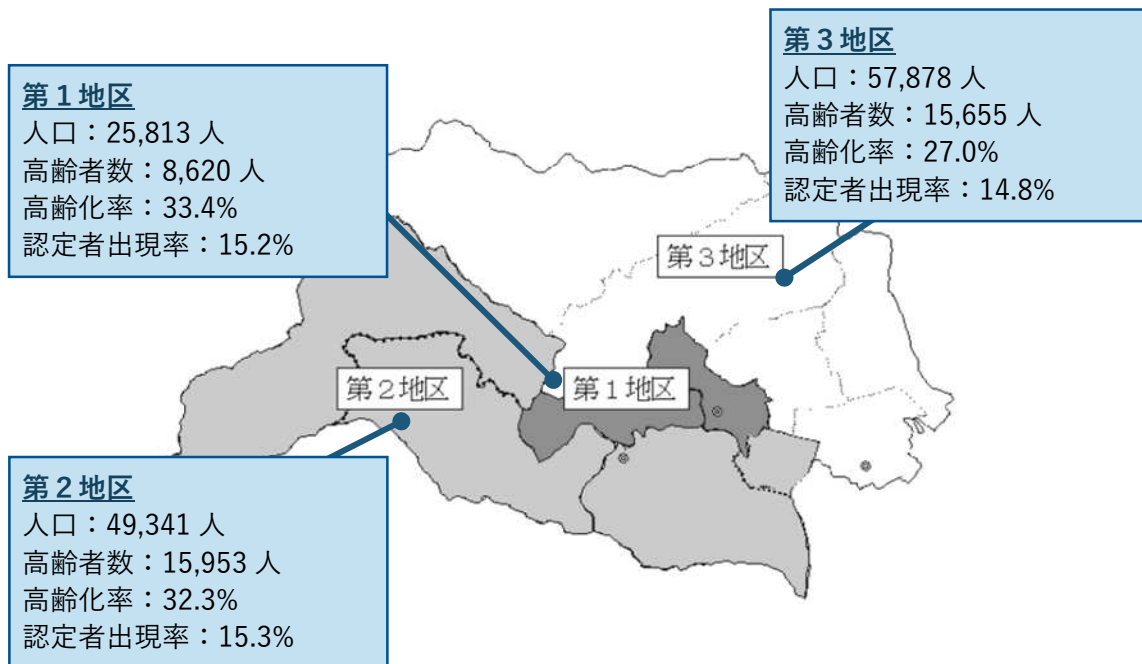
第１地区
人口：25,813 人
高齢者数：8,620 人
高齢化率：33.4%
認定者出現率：15.2%

第３地区
人口：57,878 人
高齢者数：15,655 人
高齢化率：27.0%
認定者出現率：14.8%

第３地区

第１地区

第２地区

第２地区
人口：49,341 人
高齢者数：15,953 人
高齢化率：32.3%
認定者出現率：15.3%